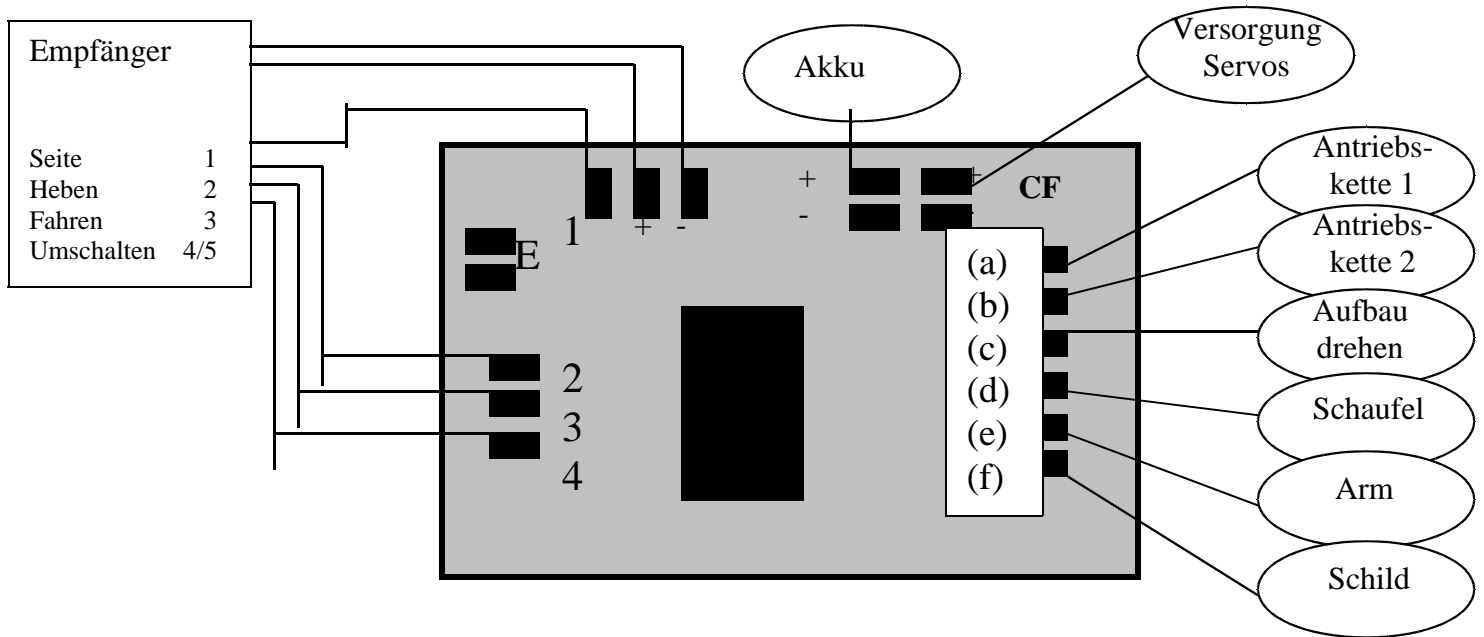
Empfänger

Seite 1
Heben 2
Fahren 3
Umschalten 4/5

Akku

Versorgung Servos

1 + -

+ +
- -

CF

E

2
3
4

(a)
(b)
(c)
(d)
(e)
(f)

Antriebskette 1

Antriebskette 2

Aufbau drehen

Schaufel

Arm

Schild